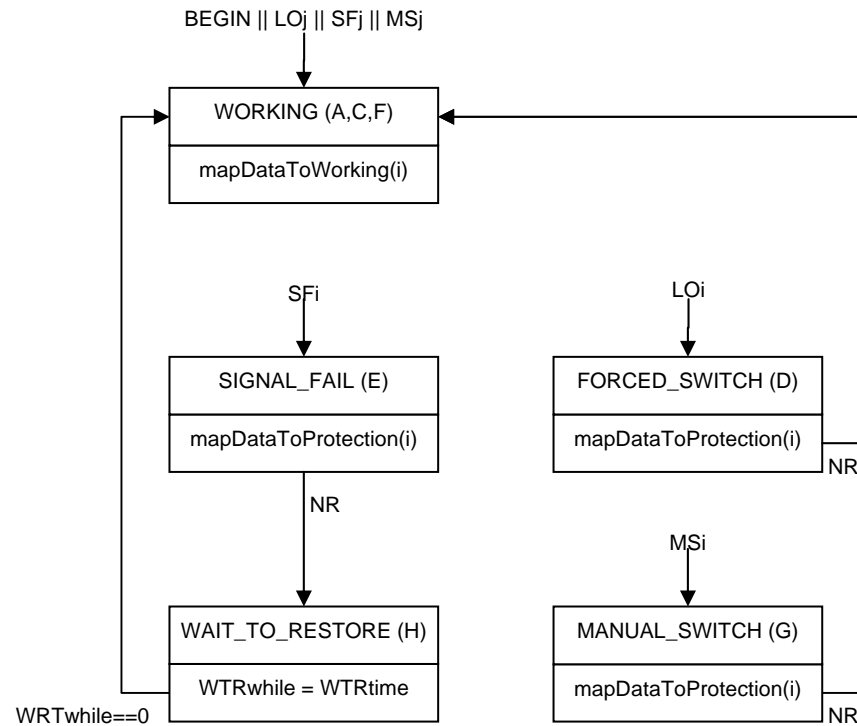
BEGIN || LOj || SFj || MSj

WORKING (A,C,F)

mapDataToWorking(i)

SFi

SIGNAL_FAIL (E)

mapDataToProtection(i)

NR

WAIT_TO_RESTORE (H)

WTRwhile = WTRtime

WRTwhile==0

LOi

FORCED_SWITCH (D)

mapDataToProtection(i)

NR

MSi

MANUAL_SWITCH (G)

mapDataToProtection(i)

NR